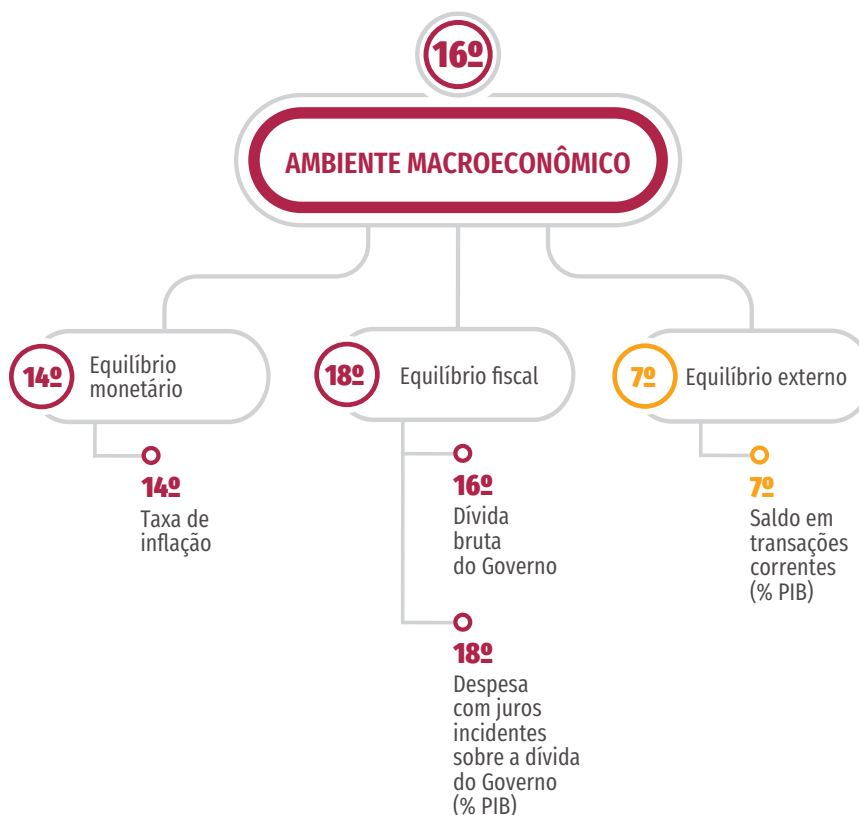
16º

AMBIENTE MACROECONÔMICO

14º Equilíbrio monetário

18º Equilíbrio fiscal

7º Equilíbrio externo

14º
Taxa de inflação

16º
Dívida bruta do Governo

18º
Despesa com juros incidentes sobre a dívida do Governo (% PIB)

7º
Saldo em transações correntes (% PIB)